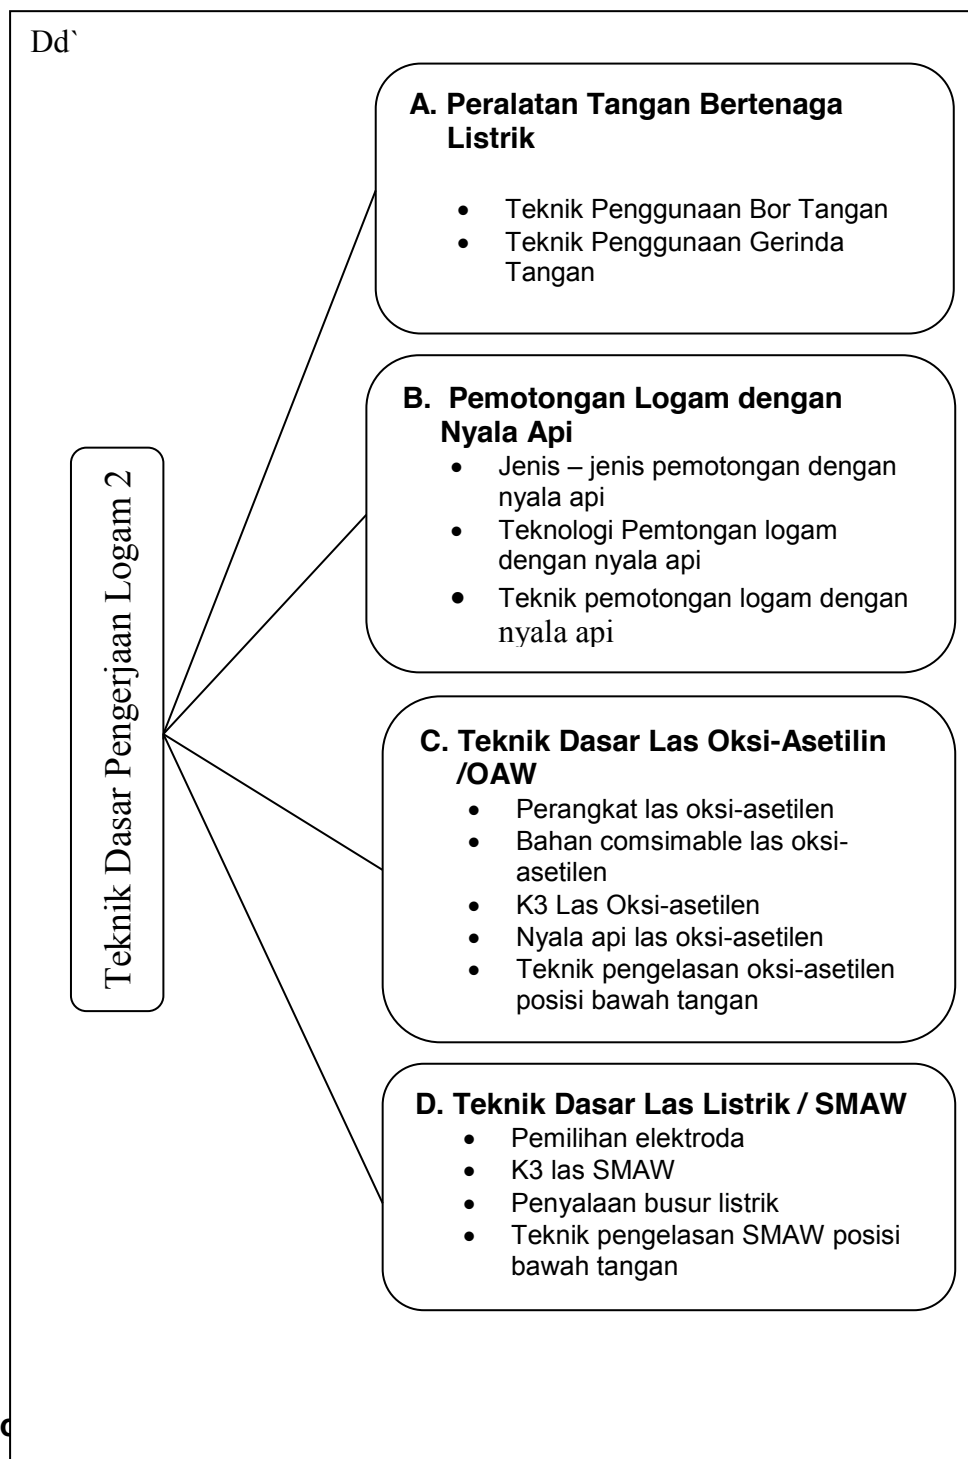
Dd`

Teknik Dasar Pengerjaan Logam 2

A. Peralatan Tangan Bertenaga Listrik

- Teknik Penggunaan Bor Tangan
- Teknik Penggunaan Gerinda Tangan

B. Pemotongan Logam dengan Nyala Api

- Jenis – jenis pemotongan dengan nyala api
- Teknologi Pemtongan logam dengan nyala api
- Teknik pemotongan logam dengan nyala api

C. Teknik Dasar Las Oksi-Asetilin /OAW

- Perangkat las oksi-asetilen
- Bahan comsimable las oksi-asetilen
- K3 Las Oksi-asetilen
- Nyala api las oksi-asetilen
- Teknik pengelasan oksi-asetilen posisi bawah tangan

D. Teknik Dasar Las Listrik / SMAW

- Pemilihan elektroda
- K3 las SMAW
- Penyalaan busur listrik
- Teknik pengelasan SMAW posisi bawah tangan

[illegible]